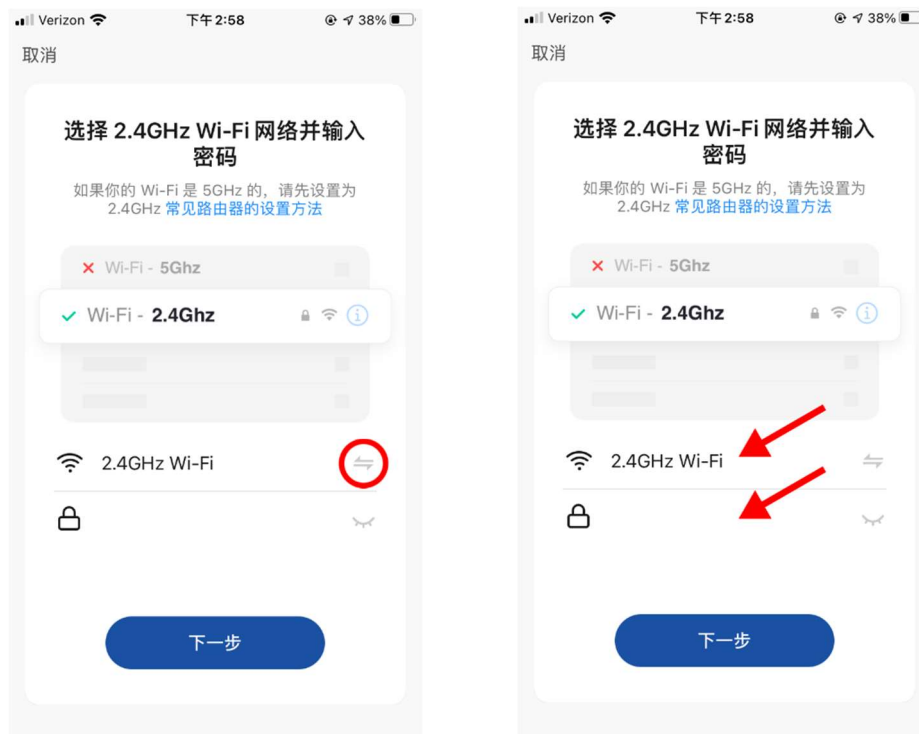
Verizon 下午 2:58 38%

取消

选择 2.4GHz Wi-Fi 网络并输入密码

如果你的 Wi-Fi 是 5GHz 的，请先设置为 2.4GHz 常见路由器的设置方法

Wi-Fi - 5Ghz

Wi-Fi - 2.4Ghz

2.4GHz Wi-Fi

下一步

Verizon 下午 2:58 38%

取消

选择 2.4GHz Wi-Fi 网络并输入密码

如果你的 Wi-Fi 是 5GHz 的，请先设置为 2.4GHz 常见路由器的设置方法

Wi-Fi - 5Ghz

Wi-Fi - 2.4Ghz

2.4GHz Wi-Fi

下一步